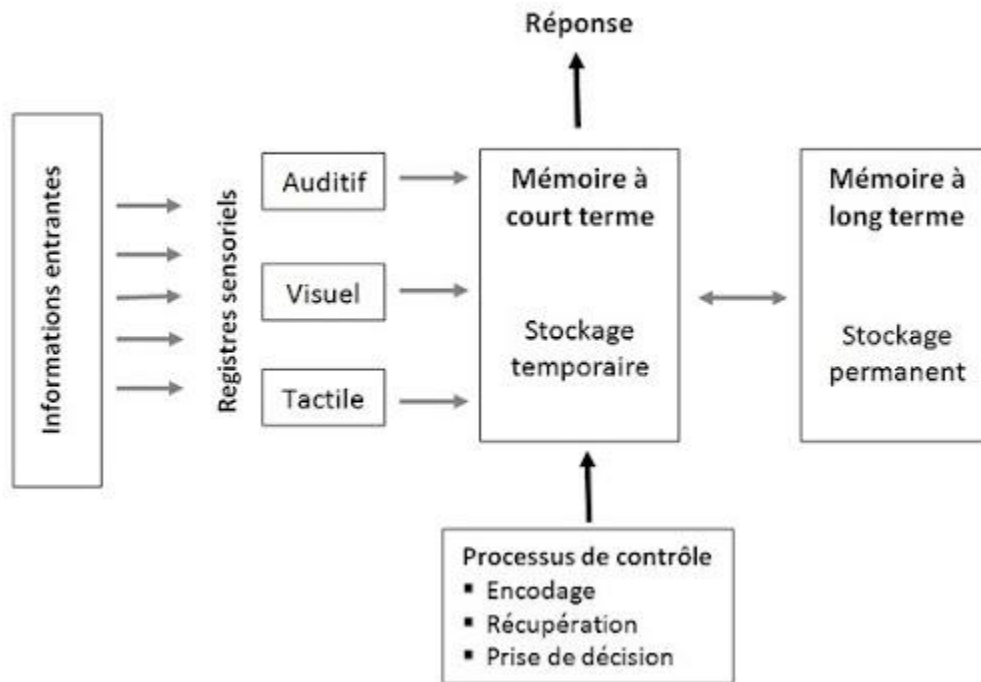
Réponse

Informations entrantes

Registres sensoriels

Auditif

Visuel

Tactile

Mémoire à court terme

Stockage temporaire

Mémoire à long terme

Stockage permanent

Processus de contrôle
▪ Encodage
▪ Récupération
▪ Prise de décision